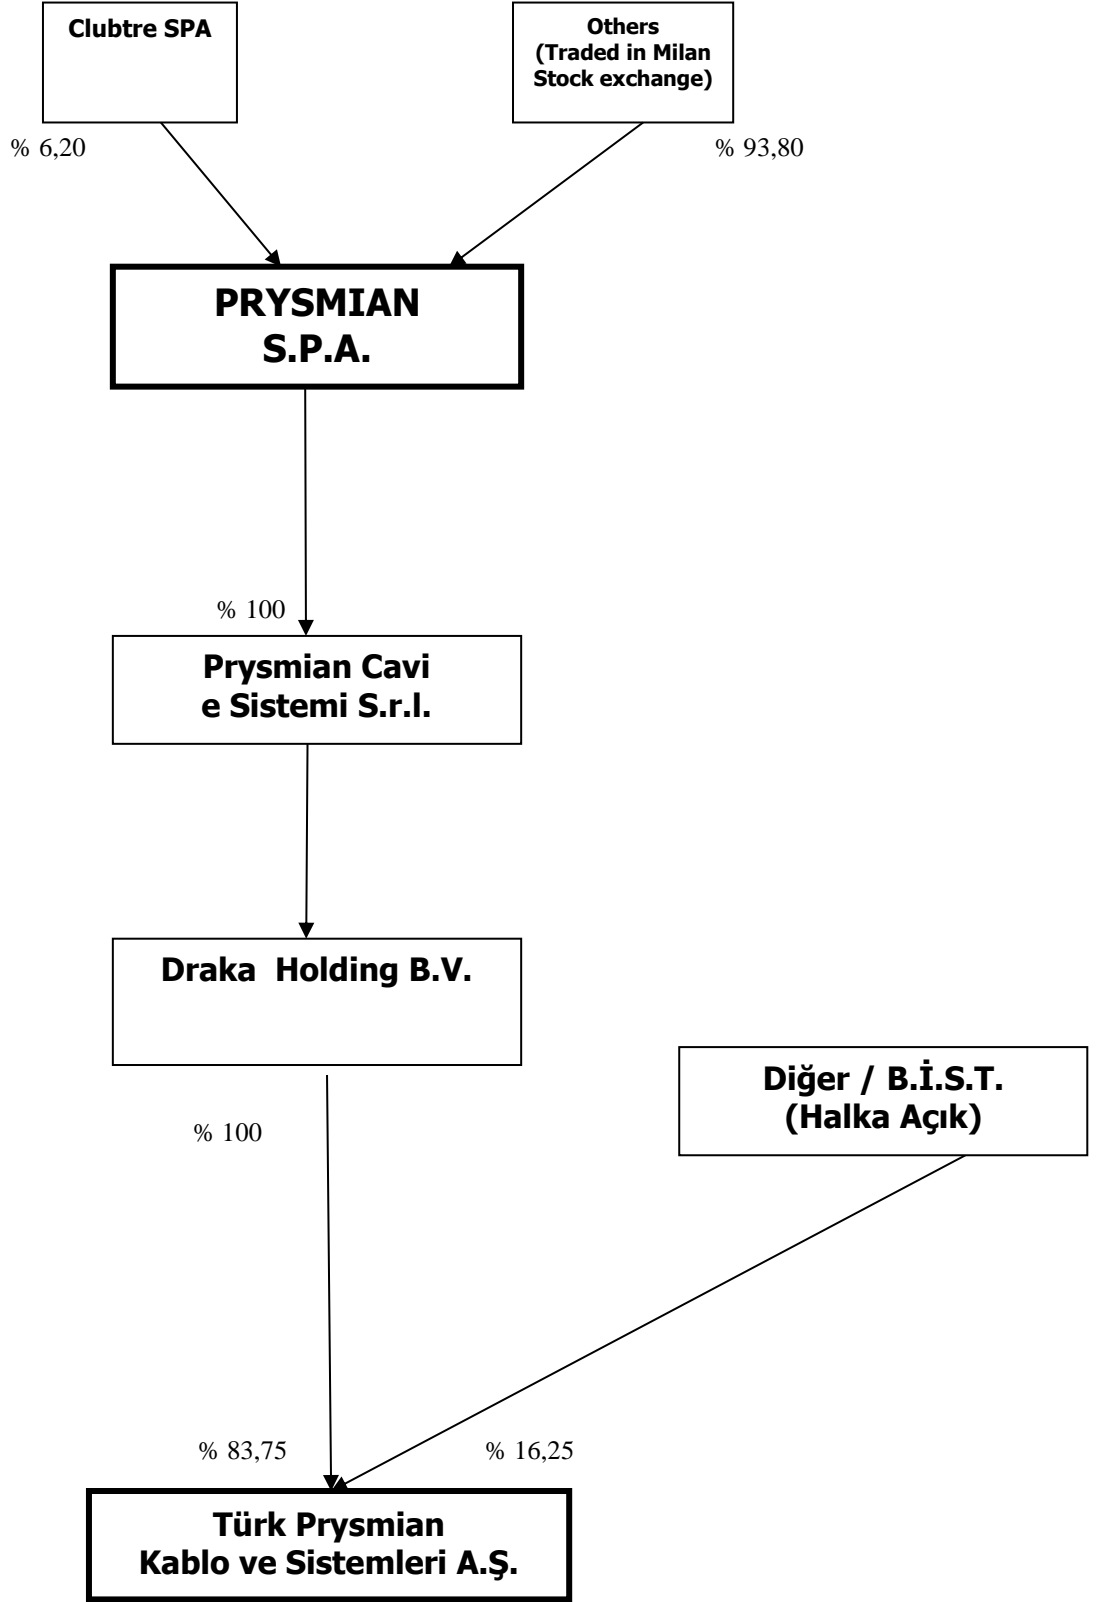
Clubtre SPA

Others
(Traded in Milan Stock exchange)

% 6,20

% 93,80

PRYSMIAN
S.P.A.

% 100

Prysmian Cavi
e Sistemi S.r.l.

Draka Holding B.V.

Diğer / B.İ.S.T.
(Halka Açık)

% 100

% 83,75

% 16,25

Türk Prysmian
Kablo ve Sistemleri A.Ş.